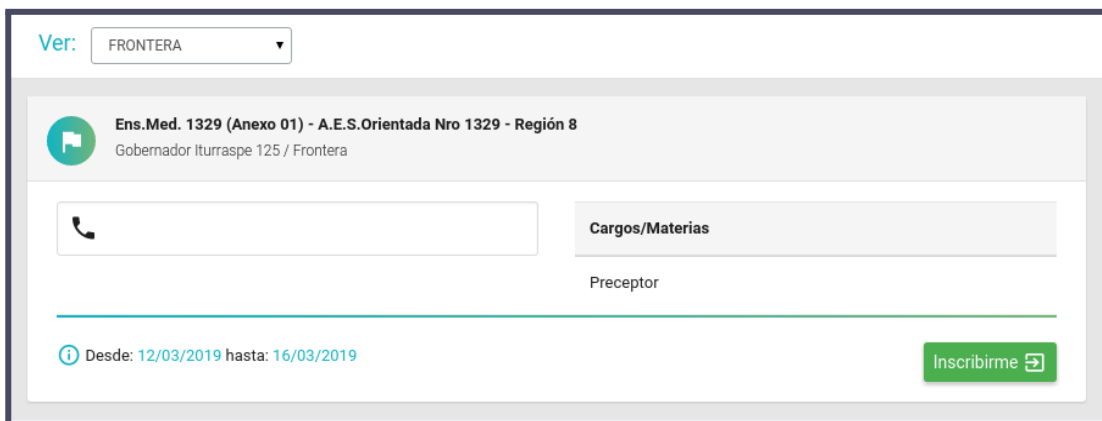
Ver: FRONTERA

Ens.Med. 1329 (Anexo 01) - A.E.S.Orientada Nro 1329 - Región 8
Gobernador Iturraspe 125 / Frontera

| Cargos/Materias |
|---|
| Preceptor |

Desde: 12/03/2019 hasta: 16/03/2019

Inscribirme